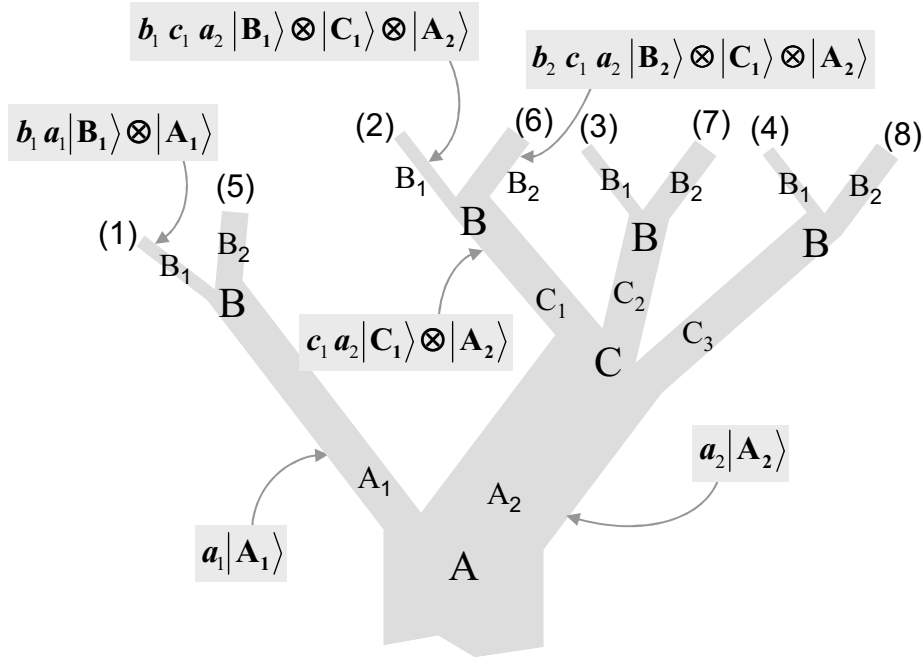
$b_1\, c_1\, a_2\, |\mathbf{B_1}\rangle \otimes |\mathbf{C_1}\rangle \otimes |\mathbf{A_2}\rangle$

$b_2\, c_1\, a_2\, |\mathbf{B_2}\rangle \otimes |\mathbf{C_1}\rangle \otimes |\mathbf{A_2}\rangle$

$b_1\, a_1 |\mathbf{B_1}\rangle \otimes |\mathbf{A_1}\rangle$

(2) (6) (3) (7) (4) (8)

$B_1$ $B_2$ $B_1$ $B_2$ $B_1$ $B_2$

B B B

(5)

(1) $B_2$

$B_1$

B

$C_1$ $C_2$

$c_1\, a_2 |\mathbf{C_1}\rangle \otimes |\mathbf{A_2}\rangle$

$C_3$

C

$a_2 |\mathbf{A_2}\rangle$

$A_1$

$A_2$

$a_1 |\mathbf{A_1}\rangle$

A